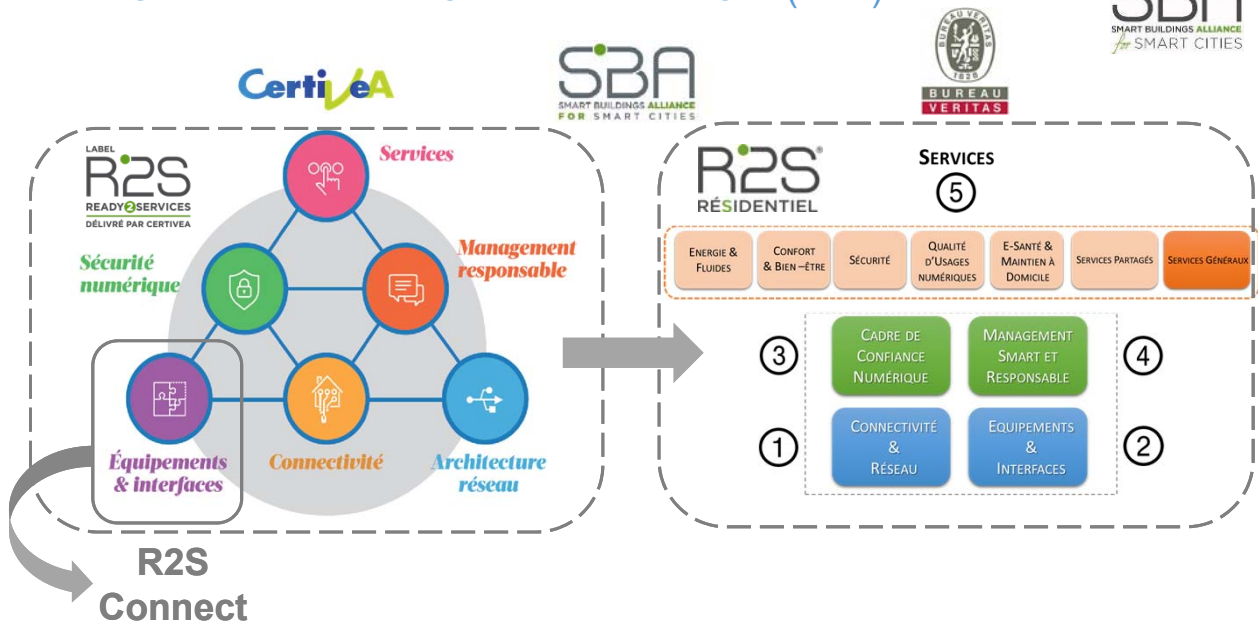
SBA SMART BUILDINGS ALLIANCE for SMART CITIES

CertivéA

SBA SMART BUILDINGS ALLIANCE FOR SMART CITIES

BUREAU VERITAS 1828

LABEL R2S READY2SERVICES DÉLIVRÉ PAR CERTIVEA

Services

Sécurité numérique

Management responsable

Équipements & interfaces

Connectivité

Architecture réseau

R2S Connect

R2S® RÉSIDENTIEL

SERVICES
5

| ENERGIE & FLUIDES | CONFORT & BIEN –ÊTRE | SÉCURITÉ | QUALITÉ D'USAGES NUMÉRIQUES | E-SANTÉ & MAINTIEN À DOMICILE | SERVICES PARTAGÉS | SERVICES GÉNÉRAUX |
|---|---|---|---|---|---|---|

3 CADRE DE CONFIANCE NUMÉRIQUE

MANAGEMENT SMART ET RESPONSABLE 4

1 CONNECTIVITÉ & RÉSEAU

EQUIPEMENTS & INTERFACES 2